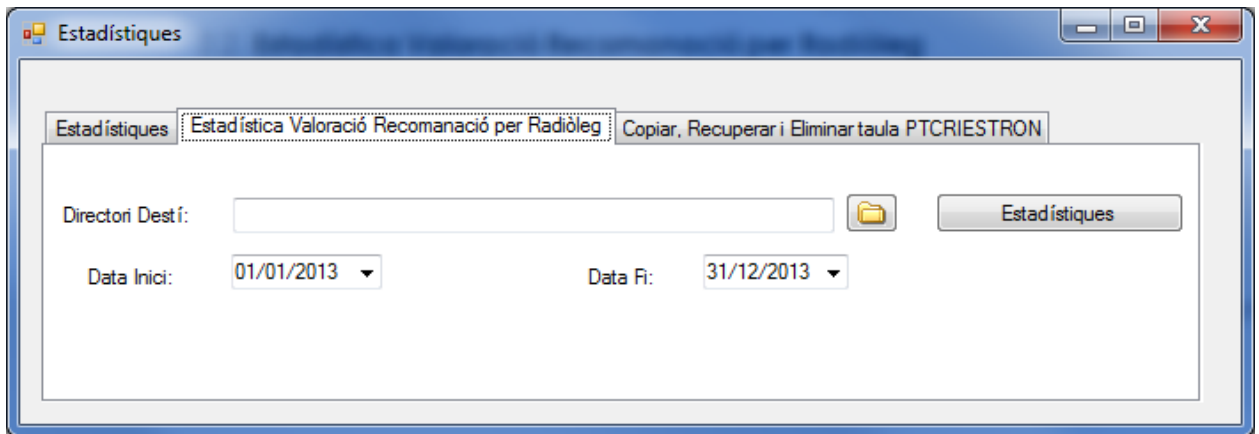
Estadístiques

Estadístiques | Estadística Valoració Recomanació per Radiòleg | Copiar, Recuperar i Eliminar taula PTCRIESTRON

Directori Destí:

Estadístiques

Data Inici: 01/01/2013

Data Fi: 31/12/2013